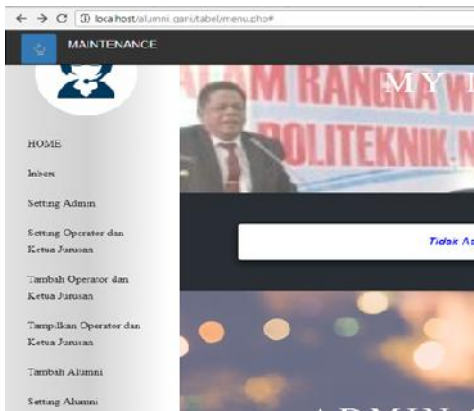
← → C ⓘ localhost/alumni.gari/tabel/menu.php#

MAINTENANCE

HOME

Inbox

Setting Admin

Setting Operator dan Ketua Jurusan

Tambah Operator dan Ketua Jurusan

Tampilkan Operator dan Ketua Jurusan

Tambah Alumni

Setting Alumni

ALAM RANGKA W
POLITEKNIK N

M Y

Tidak A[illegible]

ADMIN